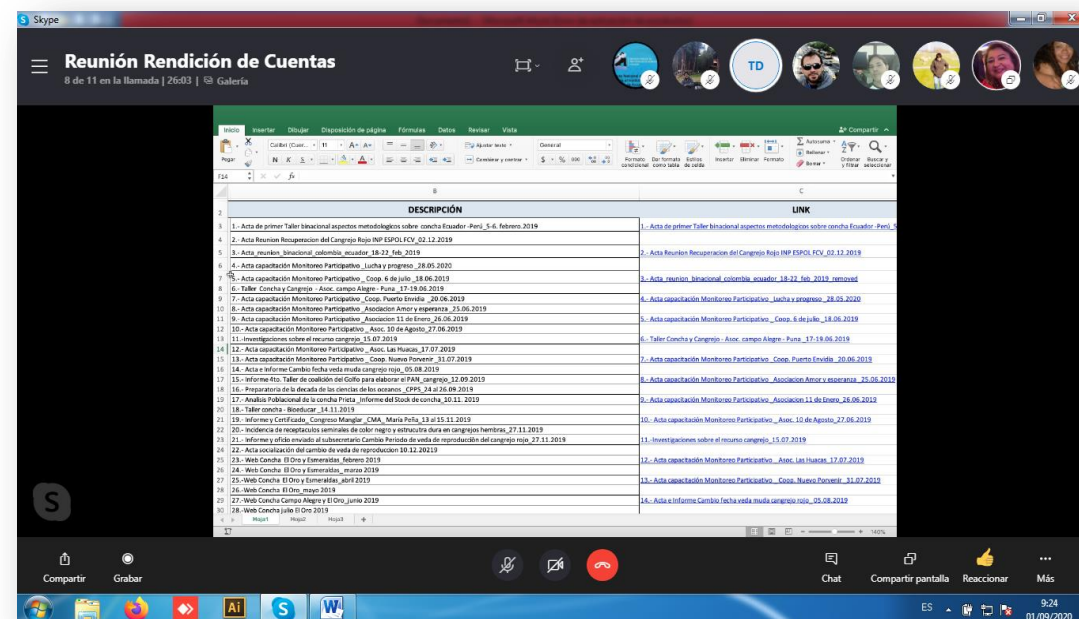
Skype

Reunión Rendición de Cuentas
8 de 11 en la llamada | 26:03 | Galería

TD

Inicio Insertar Dibujar Disposición de página Fórmulas Datos Revisar Vista
Compartir

Pegar
Calibri (Cuer... 11
N K S
Ajustar texto
Combinar y centrar
General
$ % 000
Formato condicional
Dar formato como tabla
Estilos de celda
Insertar Eliminar Formato
Autosuma
Rellenar
Borrar
Ordenar y filtrar
Buscar y seleccionar

F14 fx

B C

| | DESCRIPCIÓN | LINK |
|---|---|---|
| 3 | 1.- Acta de primer Taller binacional aspectos metodologicos sobre concha Ecuador -Perú_5-6. febrero.2019 | 1.- Acta de primer Taller binacional aspectos metodologicos sobre concha Ecuador -Perú_5 |
| 4 | 2.- Acta Reunion Recuperacion del Cangrejo Rojo INP ESPOL FCV_02.12.2019 | |
| 5 | 3.- Acta_reunion_binacional_colombia_ecuador_18-22_feb_2019 | 2.- Acta Reunion Recuperacion del Cangrejo Rojo INP ESPOL FCV_02.12.2019 |
| 6 | 4.- Acta capacitación Monitoreo Participativo _Lucha y progreso_28.05.2020 | |
| 7 | 5.- Acta capacitación Monitoreo Participativo _ Coop. 6 de julio _18.06.2019 | 3.- Acta_reunion_binacional_colombia_ecuador_18-22_feb_2019_removed |
| 8 | 6.- Taller Concha y Cangrejo - Asoc. campo Alegre - Puna _17-19.06.2019 | |
| 9 | 7.- Acta capacitación Monitoreo Participativo _Coop. Puerto Envidia _20.06.2019 | 4.- Acta capacitación Monitoreo Participativo _Lucha y progreso _28.05.2020 |
| 10 | 8.- Acta capacitación Monitoreo Participativo _Asociacion Amor y esperanza _25.06.2019 | |
| 11 | 9.- Acta capacitación Monitoreo Participativo _Asociacion 11 de Enero_26.06.2019 | 5.- Acta capacitación Monitoreo Participativo _ Coop. 6 de julio _18.06.2019 |
| 12 | 10.- Acta capacitación Monitoreo Participativo _ Asoc. 10 de Agosto_27.06.2019 | |
| 13 | 11.- Investigaciones sobre el recurso cangrejo_15.07.2019 | 6.- Taller Concha y Cangrejo - Asoc. campo Alegre - Puna _17-19.06.2019 |
| 14 | 12.- Acta capacitación Monitoreo Participativo _Asoc. Las Huacas_17.07.2019 | |
| 15 | 13.- Acta capacitación Monitoreo Participativo _Coop. Nuevo Porvenir_31.07.2019 | 7.- Acta capacitación Monitoreo Participativo _Coop. Puerto Envidia _20.06.2019 |
| 16 | 14.- Acta e Informe Cambio fecha veda muda cangrejo rojo_05.08.2019 | |
| 17 | 15.- Informe 4to. Taller de coalición del Golfo para elaborar el PAN_cangrejo_12.09.2019 | 8.- Acta capacitación Monitoreo Participativo _Asociacion Amor y esperanza _25.06.2019 |
| 18 | 16.- Preparatoria de la decada de las ciencias de los oceanos _CPPS_24 al 26.09.2019 | |
| 19 | 17.- Analisis Poblacional de la concha Prieta _Informe del Stock de concha_10.11. 2019 | 9.- Acta capacitación Monitoreo Participativo _Asociacion 11 de Enero_26.06.2019 |
| 20 | 18.- Taller concha - Bioeducar _14.11.2019 | |
| 21 | 19.- Informe y Certificado_Congreso Manglar _CMA_ María Peña_13 al 15.11.2019 | 10.- Acta capacitación Monitoreo Participativo _ Asoc. 10 de Agosto_27.06.2019 |
| 22 | 20.- Incidencia de receptaculos seminales de color negro y estrucutra dura en cangrejos hembras_27.11.2019 | |
| 23 | 21.- Informe y oficio enviado al subsecretario Cambio Periodo de veda de reproducción del cangrejo rojo_27.11.2019 | 11.- Investigaciones sobre el recurso cangrejo_15.07.2019 |
| 24 | 22.- Acta socialización del cambio de veda de reproduccion 10.12.20219 | |
| 25 | 23.- Web Concha El Oro y Esmeraldas_febrero 2019 | 12.- Acta capacitación Monitoreo Participativo _Asoc. Las Huacas_17.07.2019 |
| 26 | 24.- Web Concha El Oro y Esmeraldas_marzo 2019 | |
| 27 | 25.- Web Concha El Oro y Esmeraldas_abril 2019 | 13.- Acta capacitación Monitoreo Participativo _Coop. Nuevo Porvenir_31.07.2019 |
| 28 | 26.- Web Concha El Oro_mayo 2019 | |
| 29 | 27.- Web Concha Campo Alegre y El Oro_junio 2019 | 14.- Acta e Informe Cambio fecha veda muda cangrejo rojo_05.08.2019 |
| 30 | 28.- Web Concha julio El Oro 2019 | |

Hoja1 Hoja2 Hoja3 +
140%

Compartir Grabar Chat Compartir pantalla Reaccionar Más

ES 9:24 01/09/2020